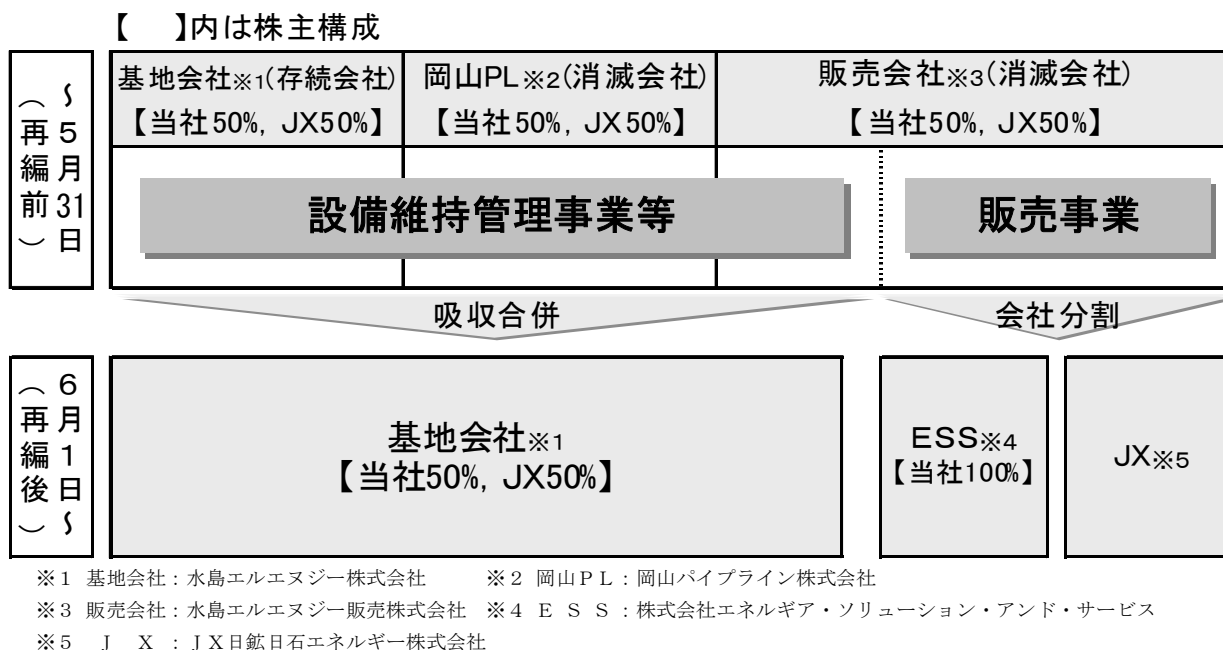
【　】内は株主構成

5月31日～（再編前）

基地会社※1(存続会社)
【当社50%，JX50%】

岡山PL※2(消滅会社)
【当社50%，JX50%】

販売会社※3(消滅会社)
【当社50%，JX50%】

設備維持管理事業等

販売事業

吸収合併

会社分割

6月1日～（再編後）

基地会社※1
【当社50%，JX50%】

ESS※4
【当社100%】

JX※5

※1 基地会社：水島エルエヌジー株式会社　※2 岡山ＰＬ：岡山パイプライン株式会社

※3 販売会社：水島エルエヌジー販売株式会社　※4 ＥＳＳ：株式会社エネルギア・ソリューション・アンド・サービス

※5 ＪＸ：ＪＸ日鉱日石エネルギー株式会社